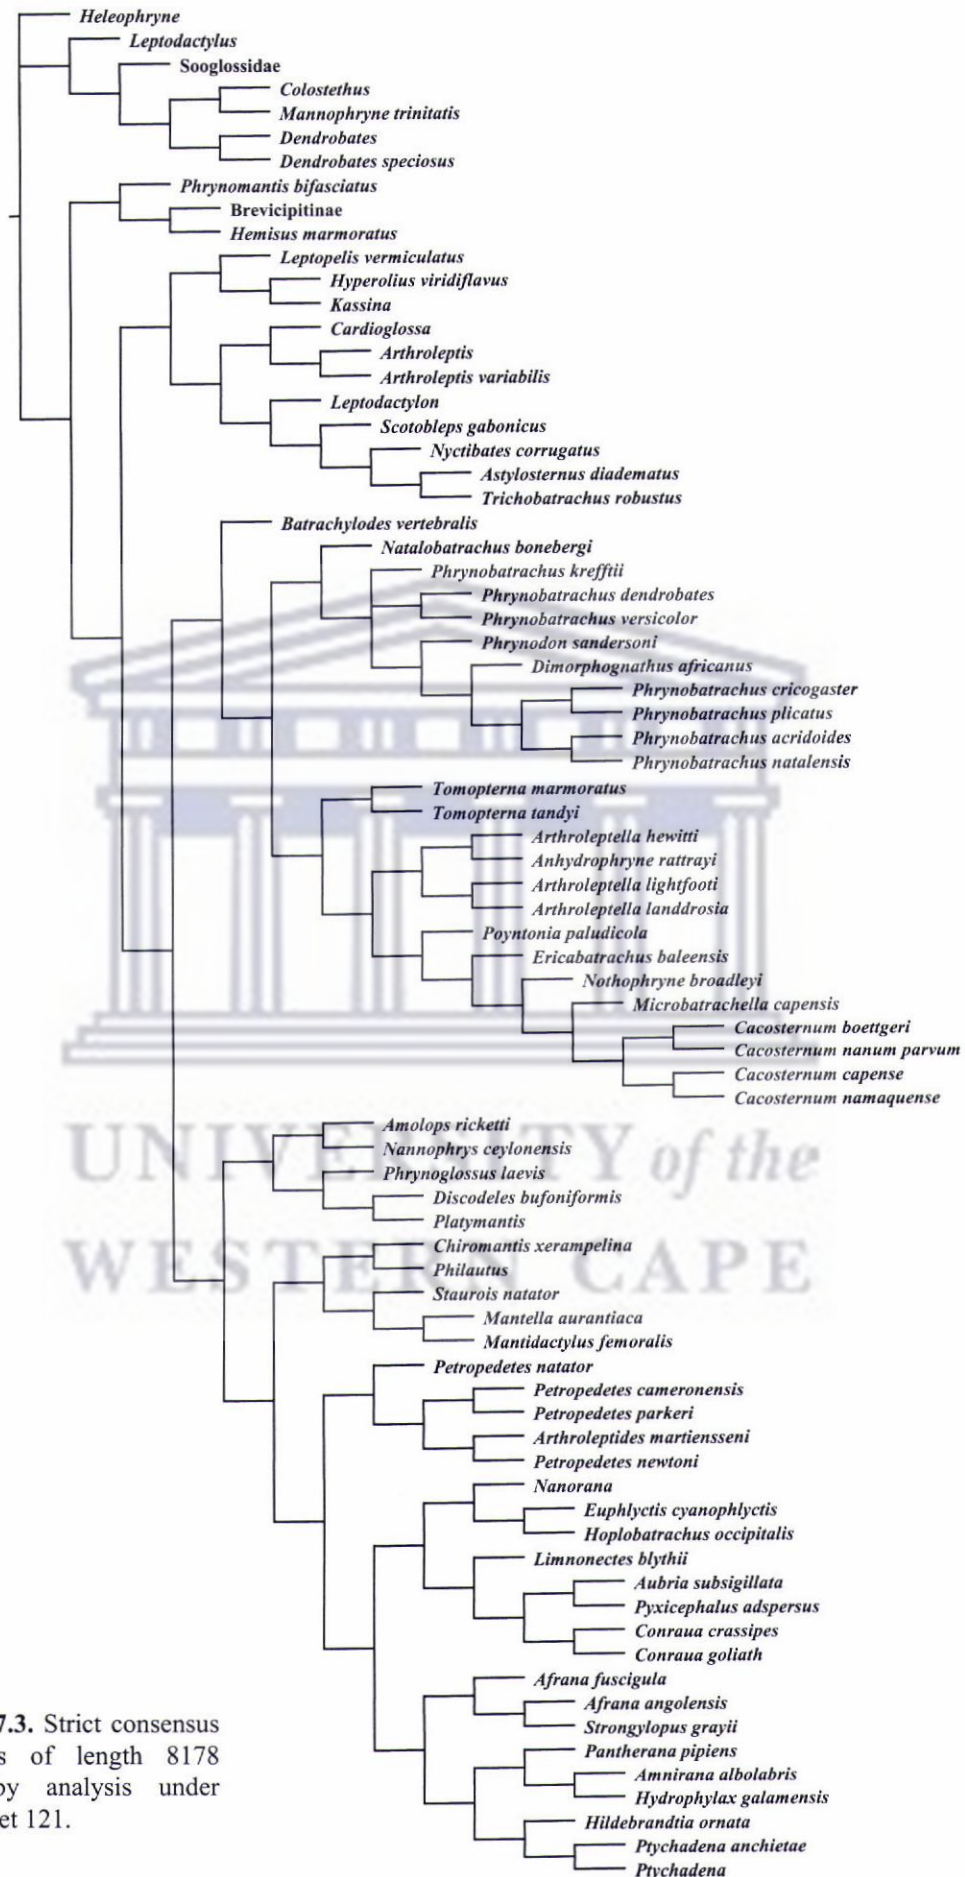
Heleophryne
Leptodactylus
Sooglossidae
Colostethus
Mannophryne trinitatis
Dendrobates
Dendrobates speciosus
Phrynomantis bifasciatus
Brevicipitinae
Hemisus marmoratus
Leptopelis vermiculatus
Hyperolius viridiflavus
Kassina
Cardioglossa
Arthroleptis
Arthroleptis variabilis
Leptodactylon
Scotobleps gabonicus
Nyctibates corrugatus
Astylosternus diadematus
Trichobatrachus robustus
Batrachylodes vertebralis
Natalobatrachus bonebergi
Phrynobatrachus krefftii
Phrynobatrachus dendrobates
Phrynobatrachus versicolor
Phrynodon sandersoni
Dimorphognathus africanus
Phrynobatrachus cricogaster
Phrynobatrachus plicatus
Phrynobatrachus acridoides
Phrynobatrachus natalensis
Tomopterna marmoratus
Tomopterna tandyi
Arthroleptella hewitti
Anhydrophryne rattrayi
Arthroleptella lightfooti
Arthroleptella landdrosia
Poyntonia paludicola
Ericabatrachus baleensis
Nothophryne broadleyi
Microbatrachella capensis
Cacosternum boettgeri
Cacosternum nanum parvum
Cacosternum capense
Cacosternum namaquense
Amolops ricketti
Nannophrys ceylonensis
Phrynoglossus laevis
Discodeles bufoniformis
Platymantis
Chiromantis xerampelina
Philautus
Staurois natator
Mantella aurantiaca
Mantidactylus femoralis
Petropedetes natator
Petropedetes cameronensis
Petropedetes parkeri
Arthroleptides martiensseni
Petropedetes newtoni
Nanorana
Euphlyctis cyanophlyctis
Hoplobatrachus occipitalis
Limnonectes blythii
Aubria subsigillata
Pyxicephalus adspersus
Conraua crassipes
Conraua goliath
Afrana fuscigula
Afrana angolensis
Strongylopus grayii
Pantherana pipiens
Amnirana albolabris
Hydrophylax galamensis
Hildebrandtia ornata
Ptychadena anchietae
Ptychadena

UNIVERSITY of the
WESTERN CAPE

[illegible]7.3. Strict consensus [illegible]s of length 8178 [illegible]y analysis under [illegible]et 121.